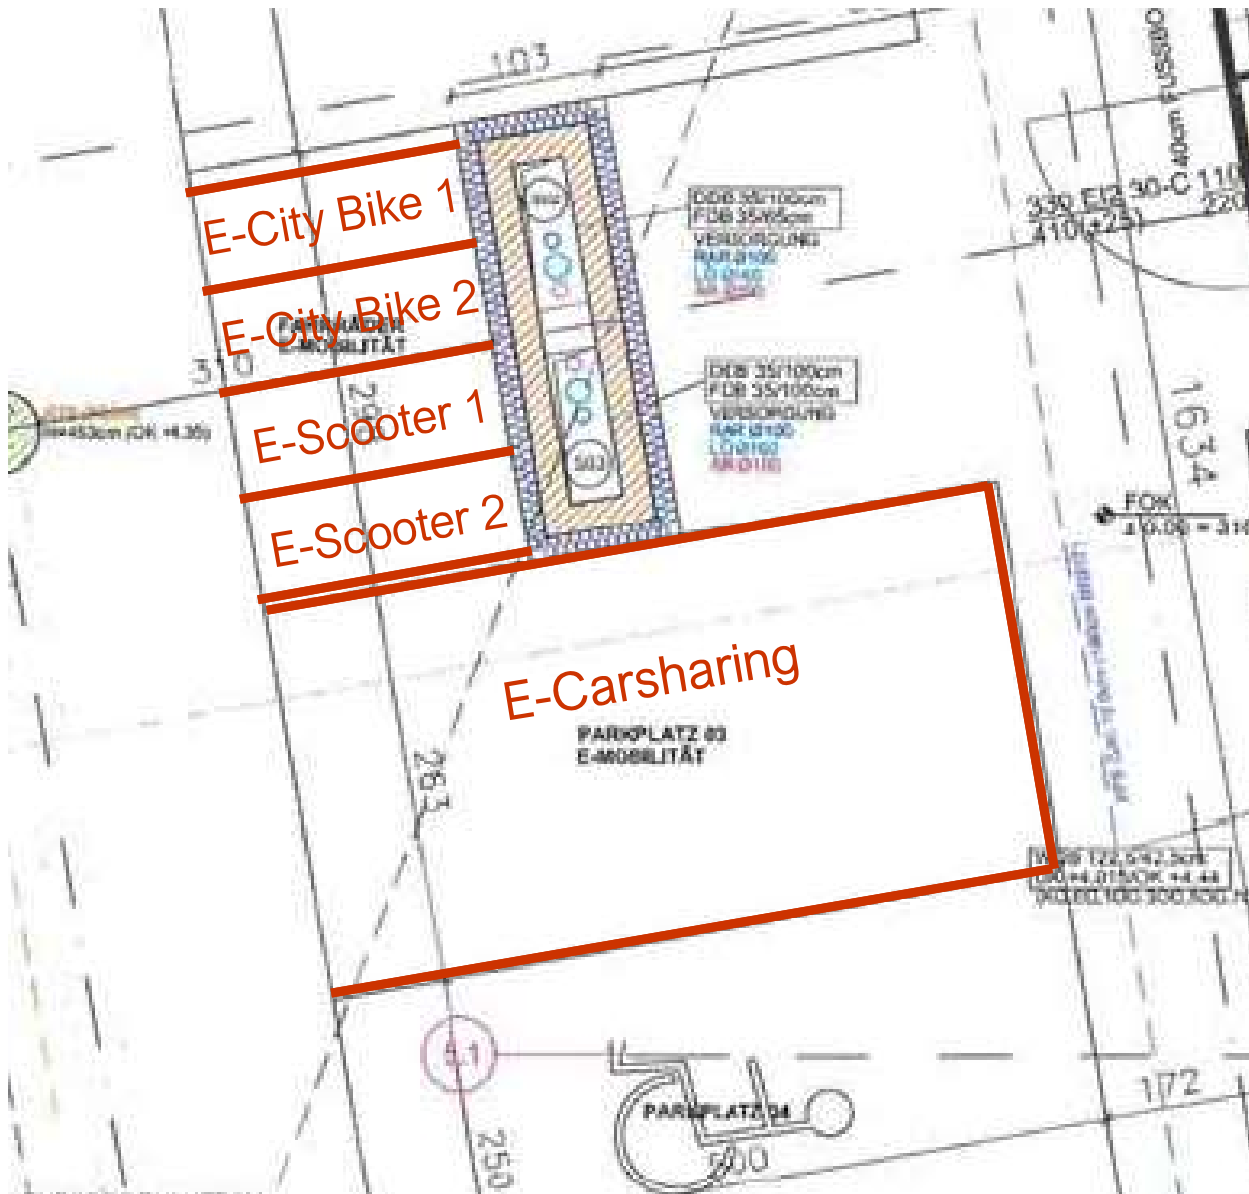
103

E-City Bike 1

E-City Bike 2

E-Scooter 1

E-Scooter 2

E-Carsharing

PARKPLATZ 03
E-MOBILITÄT

DDB 35/100cm
FDB 35/65cm
VERSORGUNG

DDB 35/100cm
FDB 35/100cm
VERSORGUNG

310

263

16.34

40cm FUSSBO

330 EI2 30-C 110
410(+25) 220

FOK

172

250

5.1

PARKPLATZ 04

500